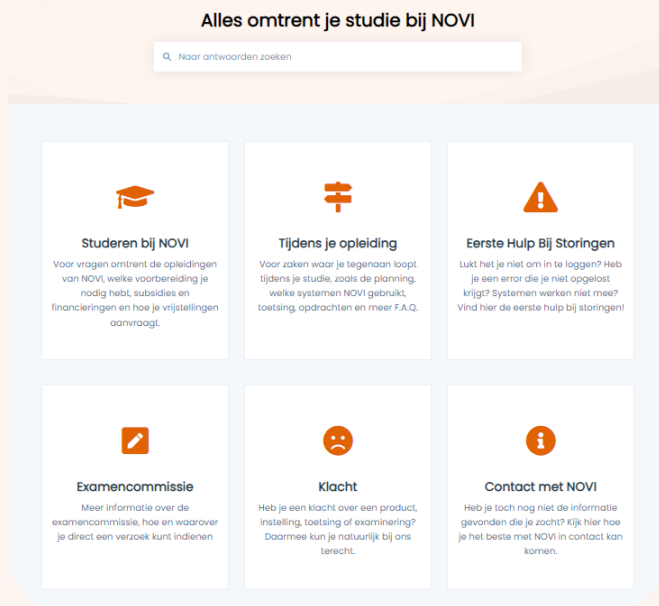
Alles omtrent je studie bij NOVI

Naar antwoorden zoeken

Studeren bij NOVI

Voor vragen omtrent de opleidingen van NOVI, welke voorbereiding je nodig hebt, subsidies en financieringen en hoe je vrijstellingen aanvraagt.

Tijdens je opleiding

Voor zaken waar je tegenaan loopt tijdens je studie, zoals de planning, welke systemen NOVI gebruikt, toetsing, opdrachten en meer F.A.Q.

Eerste Hulp Bij Storingen

Lukt het je niet om in te loggen? Heb je een error die je niet opgelost krijgt? Systemen werken niet mee? Vind hier de eerste hulp bij storingen!

Examencommissie

Meer informatie over de examencommissie, hoe en waarover je direct een verzoek kunt indienen

Klacht

Heb je een klacht over een product, instelling, toetsing of examinering? Daarmee kun je natuurlijk bij ons terecht.

Contact met NOVI

Heb je toch nog niet de informatie gevonden die je zocht? Kijk hier hoe je het beste met NOVI in contact kan komen.